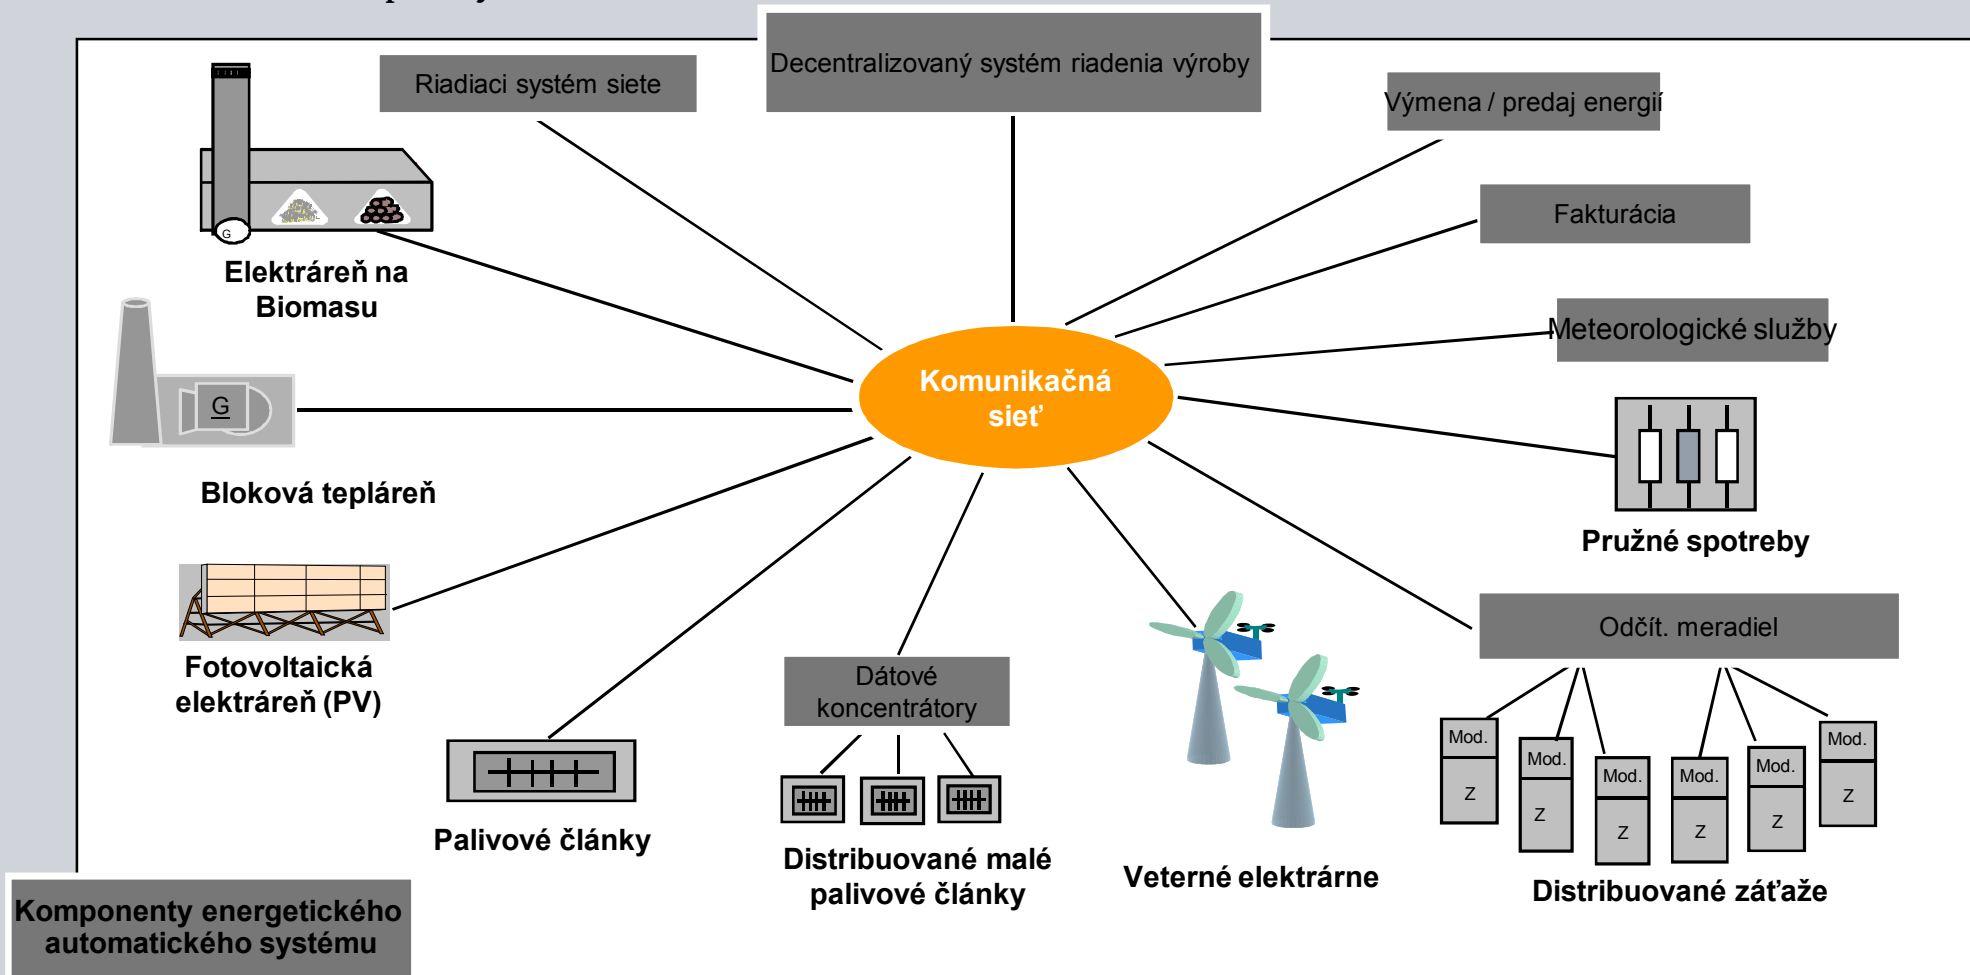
Riadiaci systém siete

Decentralizovaný systém riadenia výroby

Výmena / predaj energií

Fakturácia

Meteorologické služby

G

Elektráreň na Biomasu

G

Bloková tepláreň

Komunikačná sieť

Pružné spotreby

Fotovoltaická elektráreň (PV)

Odčít. meradiel

Dátové koncentrátory

Palivové články

Distribuované malé palivové články

Veterné elektrárne

Mod.
Z

Mod.
Z

Mod.
Z

Mod.
Z

Mod.
Z

Mod.
Z

Distribuované záťaže

Komponenty energetického automatického systému